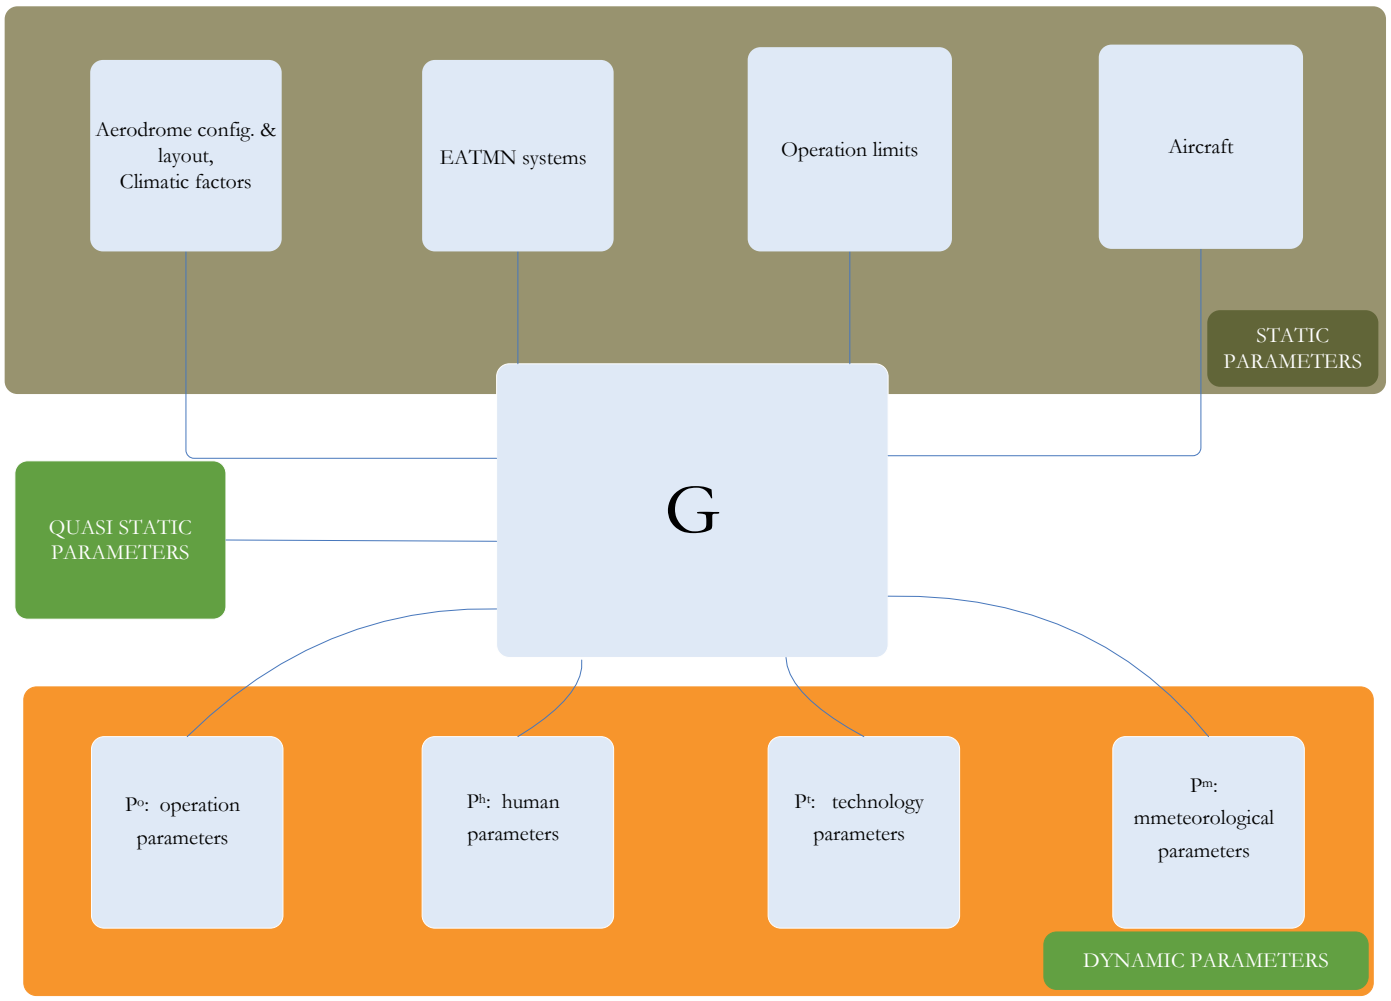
Aerodrome config. & layout, Climatic factors

EATMN systems

Operation limits

Aircraft

STATIC PARAMETERS

QUASI STATIC PARAMETERS

G

$P^o$: operation parameters

$P^h$: human parameters

$P^t$: technology parameters

$P^m$: mmeteorological parameters

DYNAMIC PARAMETERS